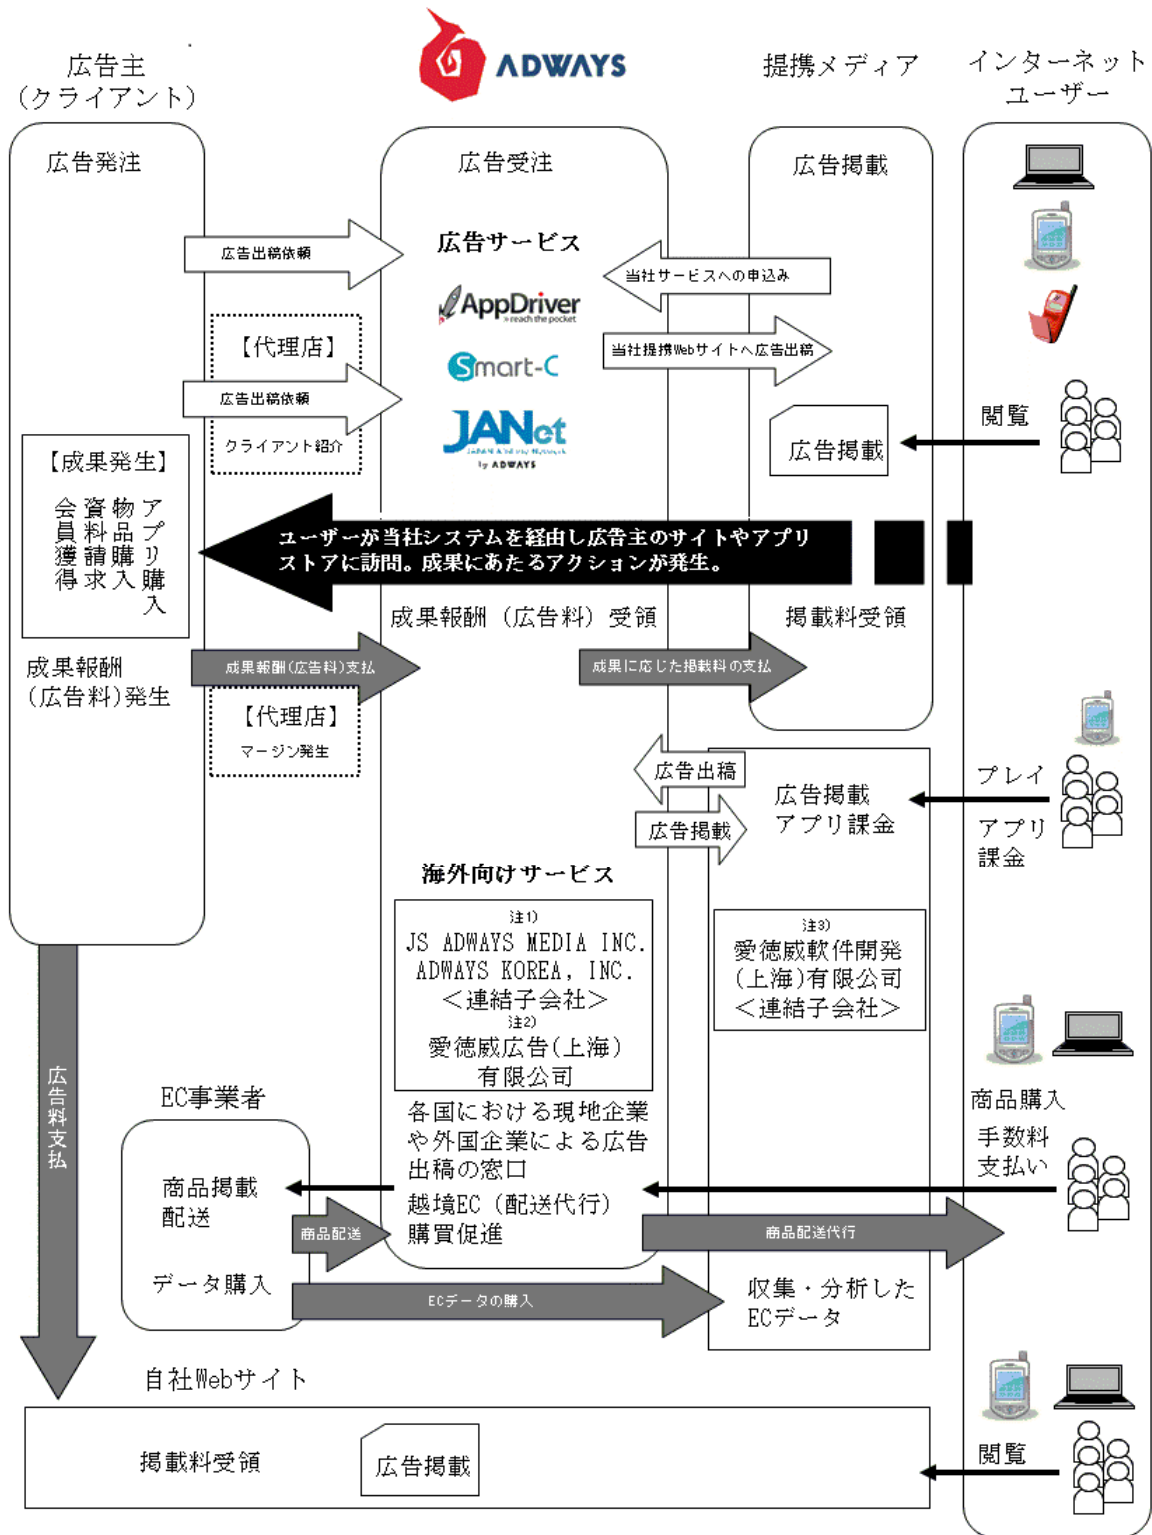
広告主
（クライアント）

ADWAYS

提携メディア

インターネット
ユーザー

広告発注

広告受注

広告掲載

広告出稿依頼

広告サービス

AppDriver
reach the pocket

当社サービスへの申込み

【代理店】

Smart-C

当社提携Webサイトへ広告出稿

広告出稿依頼

JANet
JAPAN Affiliate Network
by ADWAYS

閲覧

クライアント紹介

広告掲載

【成果発生】

会員獲得
資料請求
物品購入
アプリ購入

ユーザーが当社システムを経由し広告主のサイトやアプリストアに訪問。成果にあたるアクションが発生。

成果報酬（広告料）受領

掲載料受領

成果報酬
（広告料）発生

成果報酬（広告料）支払

成果に応じた掲載料の支払

【代理店】
マージン発生

広告出稿

広告掲載

広告掲載
アプリ課金

プレイ

アプリ
課金

海外向けサービス

注1）
JS ADWAYS MEDIA INC.
ADWAYS KOREA，INC.
＜連結子会社＞
注2）
愛徳威広告(上海)
有限公司

注3）
愛徳威軟件開発
(上海)有限公司
＜連結子会社＞

広告料支払

EC事業者

各国における現地企業や外国企業による広告出稿の窓口

商品購入

手数料
支払い

商品掲載
配送

越境EC（配送代行）
購買促進

商品配送

商品配送代行

データ購入

ECデータの購入

収集・分析した
ECデータ

自社Webサイト

閲覧

掲載料受領

広告掲載